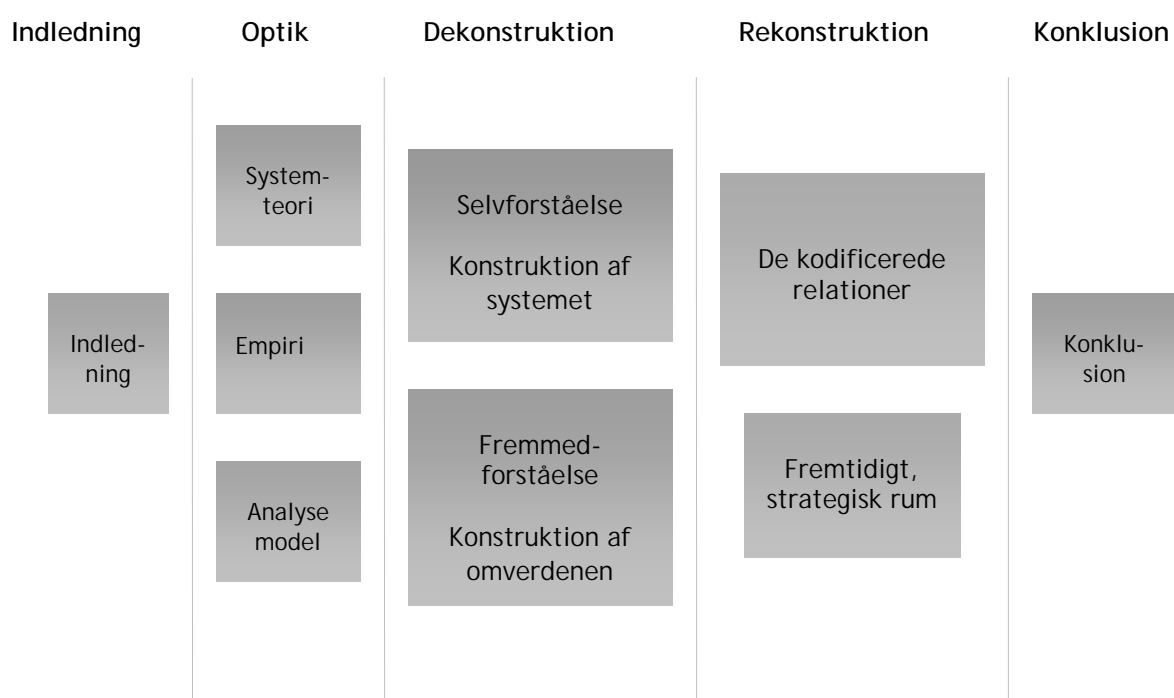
Indledning

Optik

Dekonstruktion

Rekonstruktion

Konklusion

Systemteori

Empiri

Analyse model

Indledning

Selvforståelse

Konstruktion af systemet

Fremmedforståelse

Konstruktion af omverdenen

De kodificerede relationer

Fremtidigt, strategisk rum

Konklusion